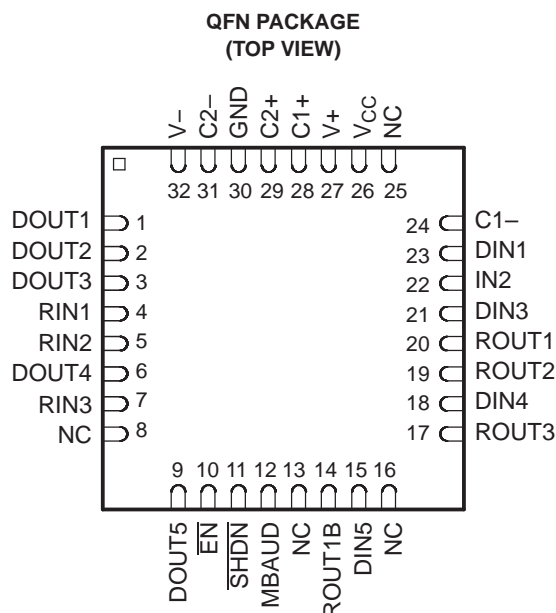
QFN PACKAGE
(TOP VIEW)

V–
C2–
GND
C2+
C1+
V+
$V_{CC}$
NC

32 31 30 29 28 27 26 25

DOUT1 1
DOUT2 2
DOUT3 3
RIN1 4
RIN2 5
DOUT4 6
RIN3 7
NC 8

24 C1–
23 DIN1
22 IN2
21 DIN3
20 ROUT1
19 ROUT2
18 DIN4
17 ROUT3

9 10 11 12 13 14 15 16

DOUT5
$\overline{EN}$
$\overline{SHDN}$
MBAUD
NC
ROUT1B
DIN5
NC